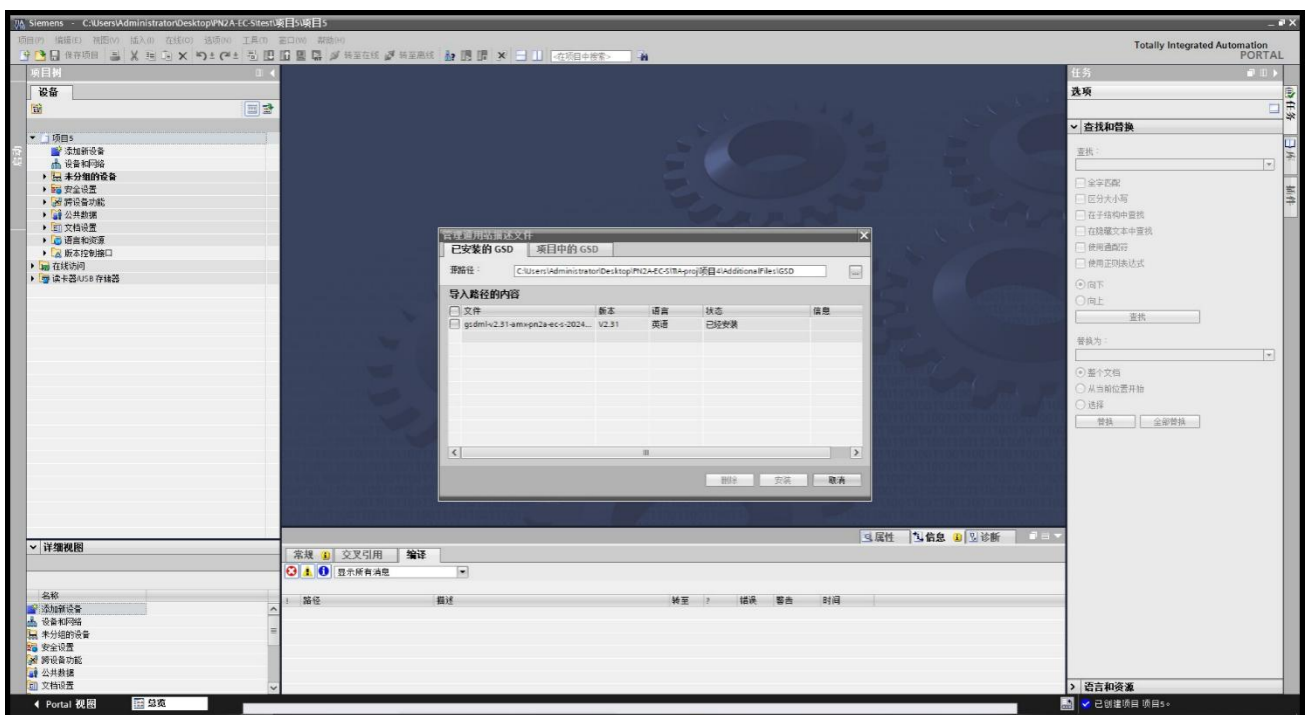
Siemens - C:\Users\Administrator\Desktop\PN2A-EC-Si\test\项目5\项目5

项目(P) 编辑(E) 视图(V) 插入(I) 在线(O) 选项(N) 工具(T) 窗口(W) 帮助(H)

保存项目 转至在线 转至离线 <在项目中搜索>

Totally Integrated Automation PORTAL

项目树

设备

项目5
添加新设备
设备和网络
未分组的设备
安全设置
跨设备功能
公共数据
文档设置
语言和资源
版本控制接口
在线访问
读卡器/USB 存储器

管理通用站描述文件

已安装的 GSD | 项目中的 GSD

源路径： C:\Users\Administrator\Desktop\PN2A-EC-SIBA-proj\项目4\AdditionalFiles\GSD

导入路径的内容

| 文件 | 版本 | 语言 | 状态 | 信息 |
|---|---|---|---|---|
| gsdml-v2.31-amx-pn2a-ec-s-2024... | V2.31 | 英语 | 已经安装 | |

删除 安装 取消

任务

选项

查找和替换

查找：

全字匹配
区分大小写
在子结构中查找
在隐藏文本中查找
使用通配符
使用正则表达式

向下
向上

查找

替换为：

整个文档
从当前位置开始
选择

替换 全部替换

任务
库
插件

详细视图

名称
添加新设备
设备和网络
未分组的设备
安全设置
跨设备功能
公共数据
文档设置

属性 信息 诊断

常规 交叉引用 编译

显示所有消息

路径 描述 转至 ? 错误 警告 时间

语言和资源

Portal 视图 总览

已创建项目 项目5。